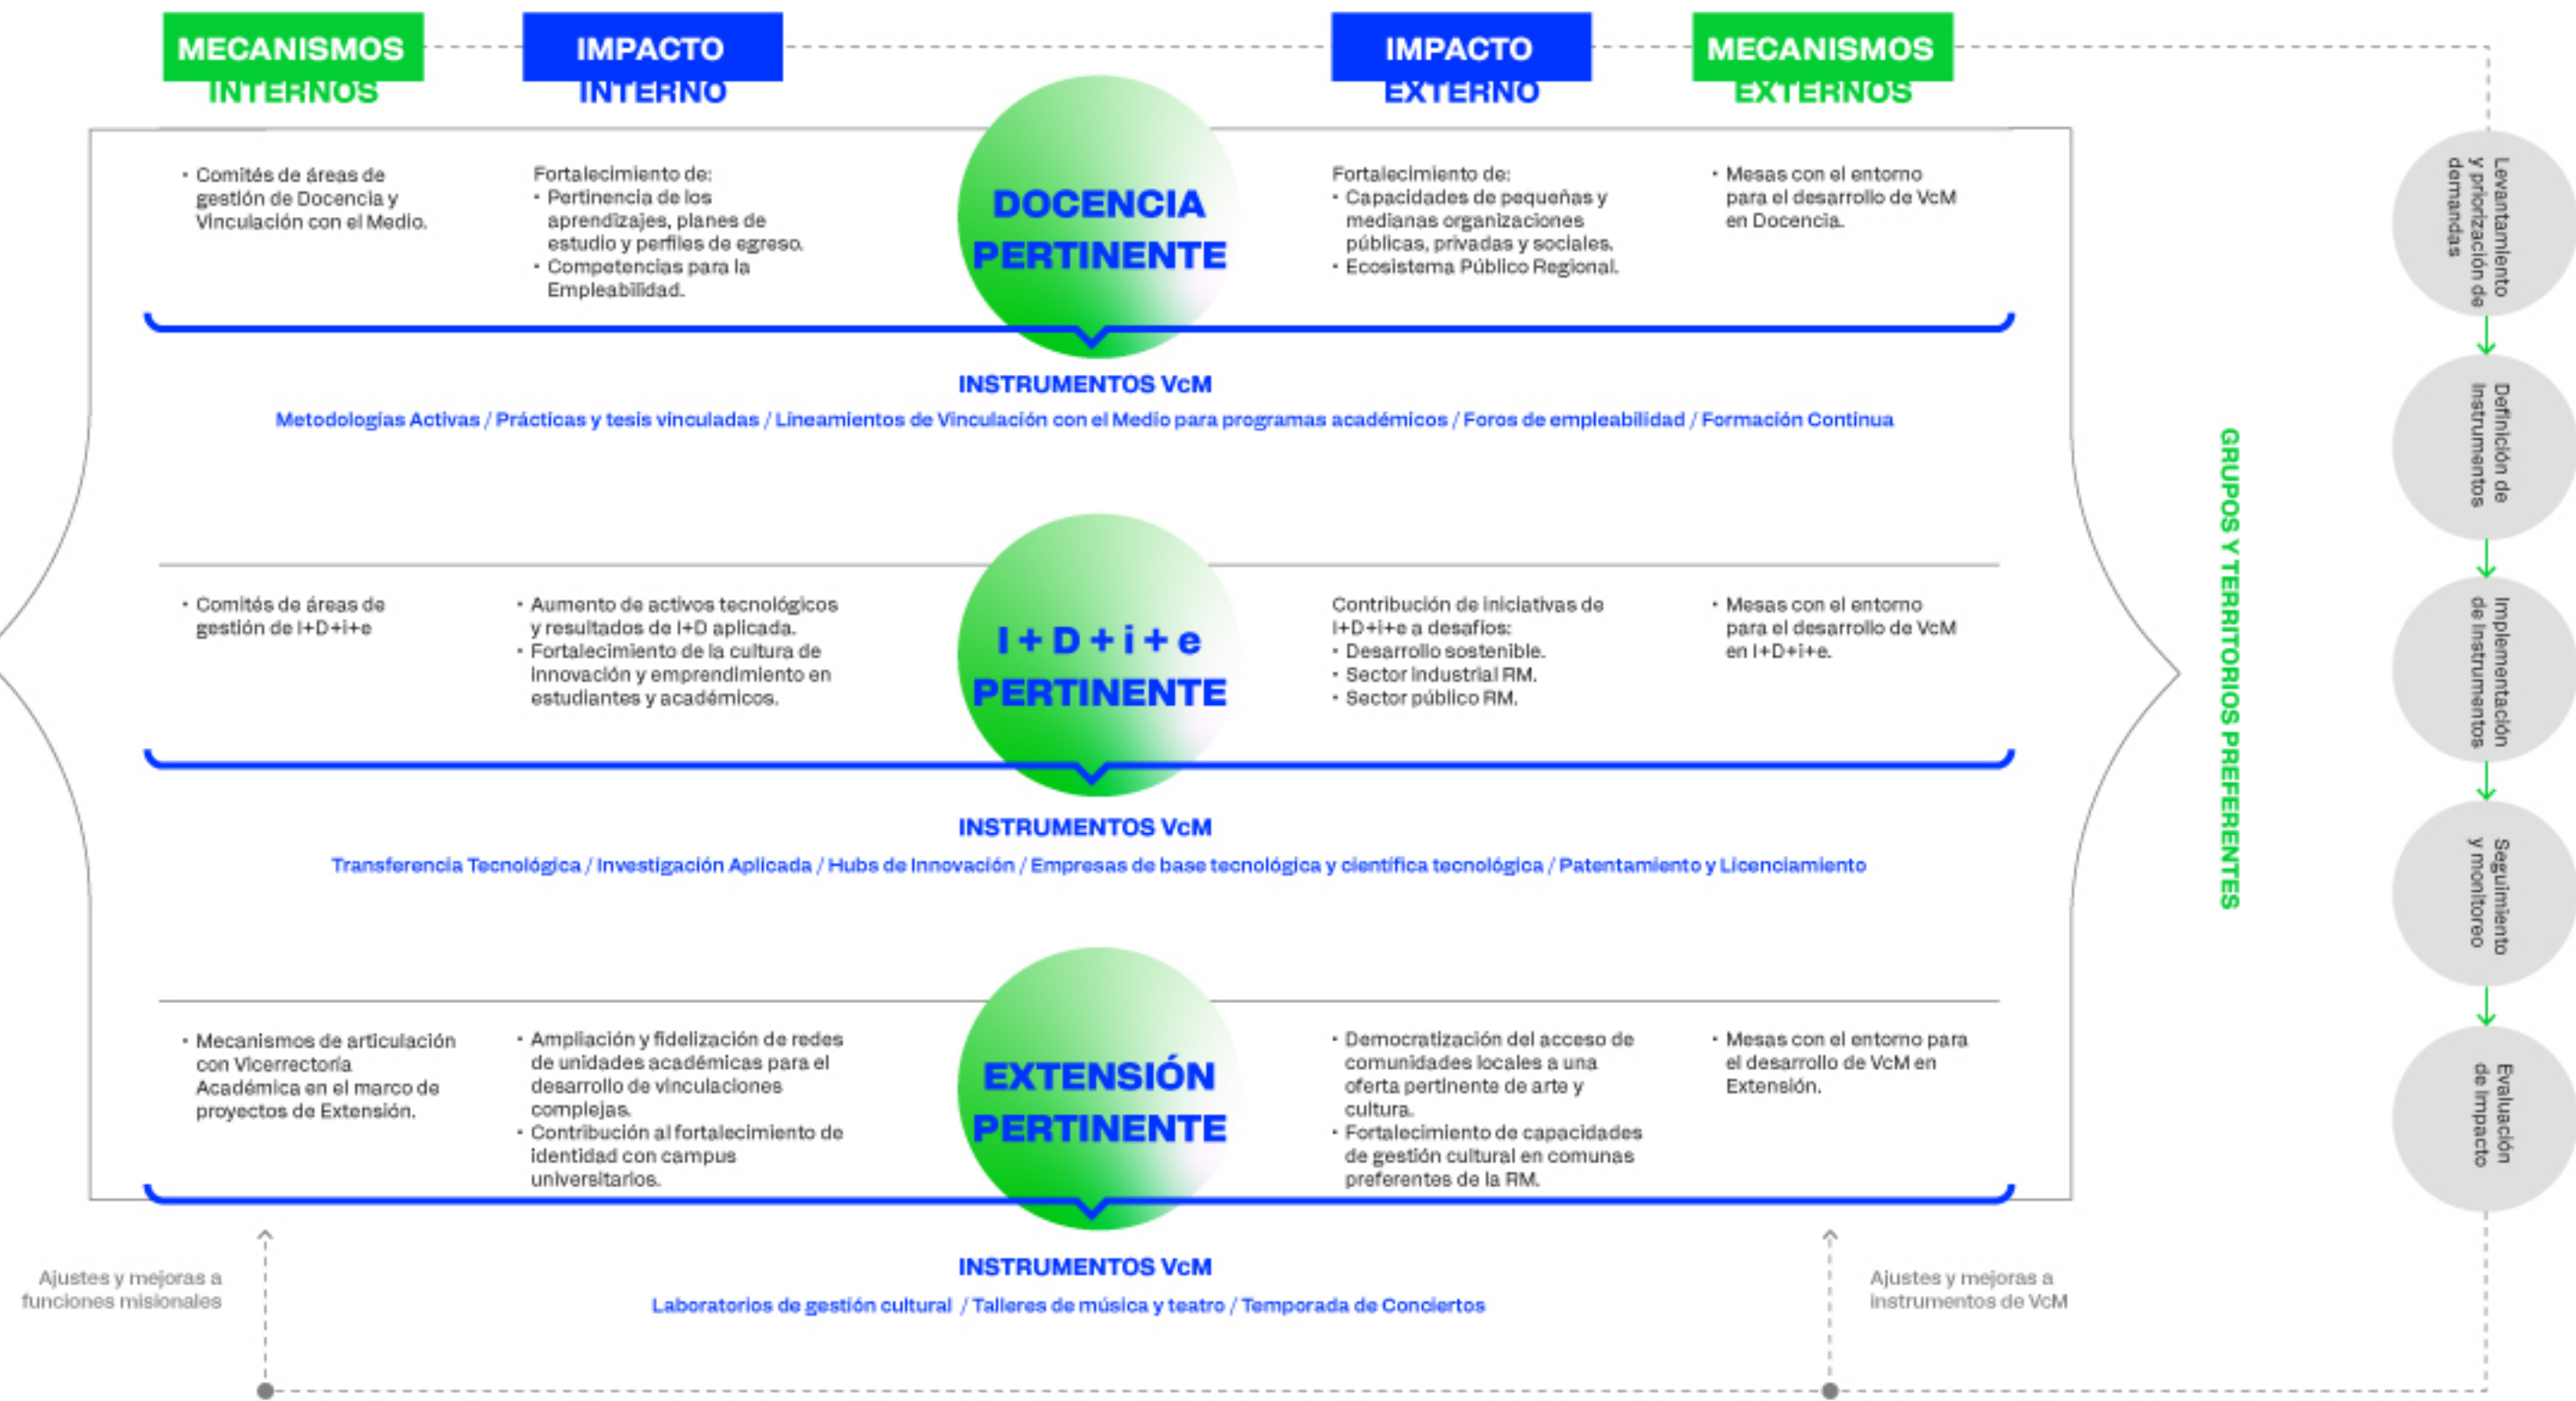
MECANISMOS INTERNOS

IMPACTO INTERNO

IMPACTO EXTERNO

MECANISMOS EXTERNOS

• Comités de áreas de gestión de Docencia y Vinculación con el Medio.

Fortalecimiento de:
• Pertinencia de los aprendizajes, planes de estudio y perfiles de egreso.
• Competencias para la Empleabilidad.

DOCENCIA PERTINENTE

Fortalecimiento de:
• Capacidades de pequeñas y medianas organizaciones públicas, privadas y sociales.
• Ecosistema Público Regional.

• Mesas con el entorno para el desarrollo de VcM en Docencia.

INSTRUMENTOS VcM

Metodologías Activas / Prácticas y tesis vinculadas / Lineamientos de Vinculación con el Medio para programas académicos / Foros de empleabilidad / Formación Continua

• Comités de áreas de gestión de I+D+i+e

• Aumento de activos tecnológicos y resultados de I+D aplicada.
• Fortalecimiento de la cultura de innovación y emprendimiento en estudiantes y académicos.

I + D + i + e PERTINENTE

Contribución de iniciativas de I+D+i+e a desafíos:
• Desarrollo sostenible.
• Sector industrial RM.
• Sector público RM.

• Mesas con el entorno para el desarrollo de VcM en I+D+i+e.

INSTRUMENTOS VcM

Transferencia Tecnológica / Investigación Aplicada / Hubs de Innovación / Empresas de base tecnológica y científica tecnológica / Patentamiento y Licenciamiento

• Mecanismos de articulación con Vicerrectoría Académica en el marco de proyectos de Extensión.

• Ampliación y fidelización de redes de unidades académicas para el desarrollo de vinculaciones complejas.
• Contribución al fortalecimiento de identidad con campus universitarios.

EXTENSIÓN PERTINENTE

• Democratización del acceso de comunidades locales a una oferta pertinente de arte y cultura.
• Fortalecimiento de capacidades de gestión cultural en comunas preferentes de la RM.

• Mesas con el entorno para el desarrollo de VcM en Extensión.

INSTRUMENTOS VcM

Laboratorios de gestión cultural / Talleres de música y teatro / Temporada de Conciertos

Ajustes y mejoras a funciones misionales

Ajustes y mejoras a instrumentos de VcM

GRUPOS Y TERRITORIOS PREFERENTES

Levantamiento y priorización de demandas

Definición de instrumentos

Implementación de instrumentos

Seguimiento y monitoreo

Evaluación de impacto